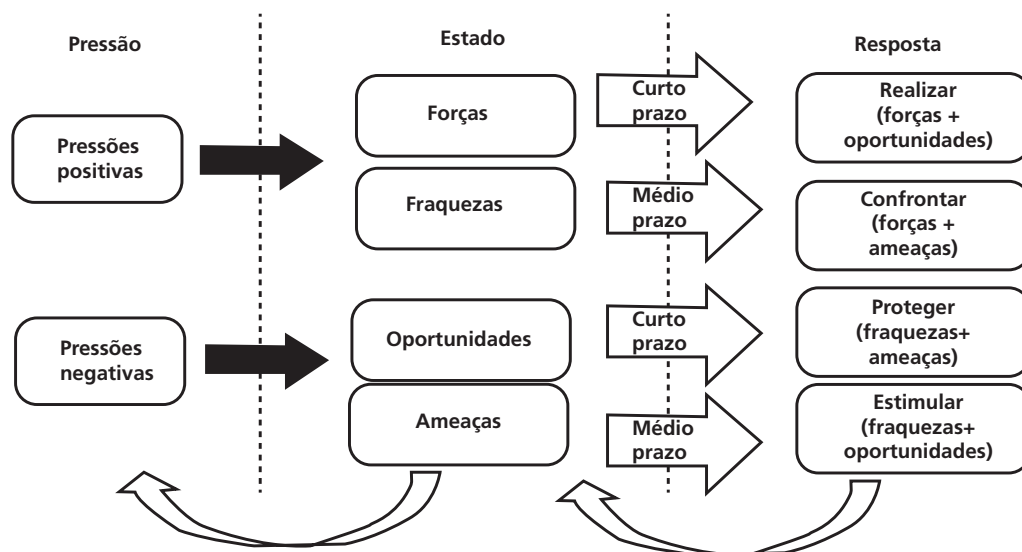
Pressão

Estado

Resposta

Pressões positivas

Forças

Curto prazo

Realizar (forças + oportunidades)

Fraquezas

Médio prazo

Confrontar (forças + ameaças)

Pressões negativas

Oportunidades

Curto prazo

Proteger (fraquezas+ ameaças)

Ameaças

Médio prazo

Estimular (fraquezas+ oportunidades)